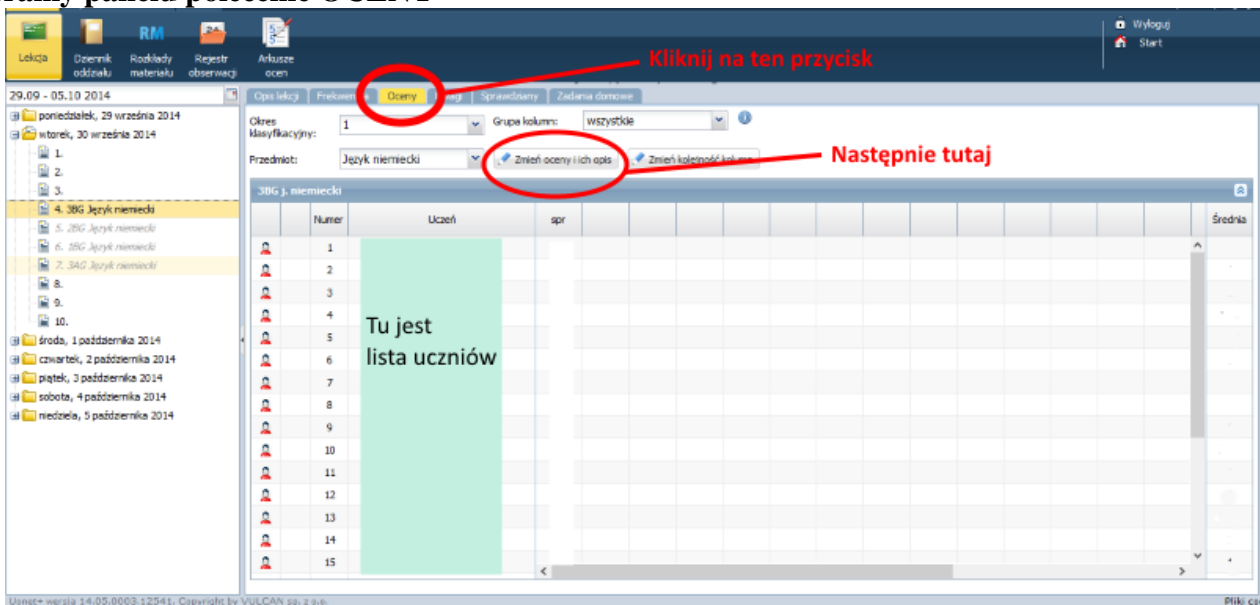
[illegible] panelu polecenie OCENY

Lekcja Dziennik oddziału Rozkłady materiału Rejestr obserwacji Arkusze ocen

Wyloguj
Start

Kliknij na ten przycisk

29.09 - 05.10 2014

poniedziałek, 29 września 2014
wtorek, 30 września 2014
1.
2.
3.
4. 3BG Język niemiecki
5. 2BG Język niemiecki
6. 1BG Język niemiecki
7. 3AG Język niemiecki
8.
9.
10.
środa, 1 października 2014
czwartek, 2 października 2014
piątek, 3 października 2014
sobota, 4 października 2014
niedziela, 5 października 2014

Opis lekcji Frekwencja Oceny Uwagi Sprawdziany Zadania domowe

Okres klasyfikacyjny: 1
Grupa kolumn: wszystkie
Przedmiot: Język niemiecki
Zmień oceny i ich opis
Zmień kolejność kolumn

Następnie tutaj

3BG j. niemiecki

| Numer | Uczeń | spr | Średnia |
|---|---|---|---|
| 1 | | | |
| 2 | | | |
| 3 | | | |
| 4 | | | |
| 5 | | | |
| 6 | | | |
| 7 | | | |
| 8 | | | |
| 9 | | | |
| 10 | | | |
| 11 | | | |
| 12 | | | |
| 13 | | | |
| 14 | | | |
| 15 | | | |

Tu jest lista uczniów

Uonet+ wersja 14.05.0003.12541. Copyright by VULCAN sp. z o.o.

Pliki co